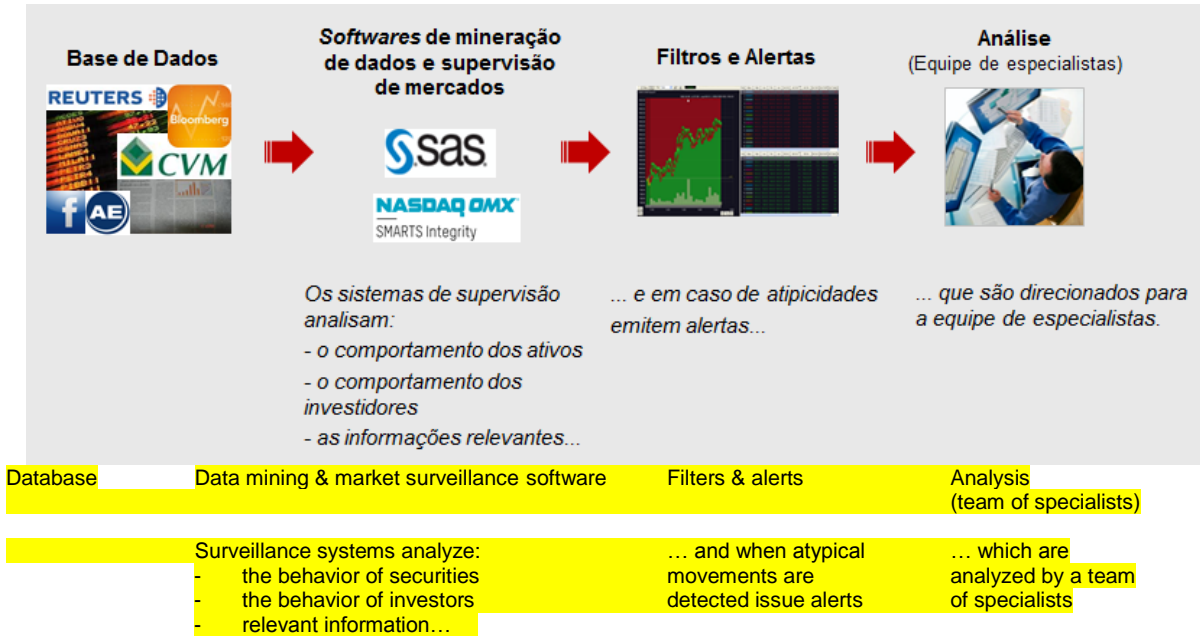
Base de Dados

REUTERS
Bloomberg
CVM
f
AE

*Softwares* de mineração de dados e supervisão de mercados

SAS

NASDAQ OMX
SMARTS Integrity

Filtros e Alertas

Análise
(Equipe de especialistas)

*Os sistemas de supervisão analisam:*
*- o comportamento dos ativos*
*- o comportamento dos investidores*
*- as informações relevantes...*

*... e em caso de atipicidades emitem alertas...*

*... que são direcionados para a equipe de especialistas.*

| Database | Data mining & market surveillance software | Filters & alerts | Analysis (team of specialists) |
|---|---|---|---|
| | Surveillance systems analyze:<br>- the behavior of securities<br>- the behavior of investors<br>- relevant information… | … and when atypical movements are detected issue alerts | … which are analyzed by a team of specialists |